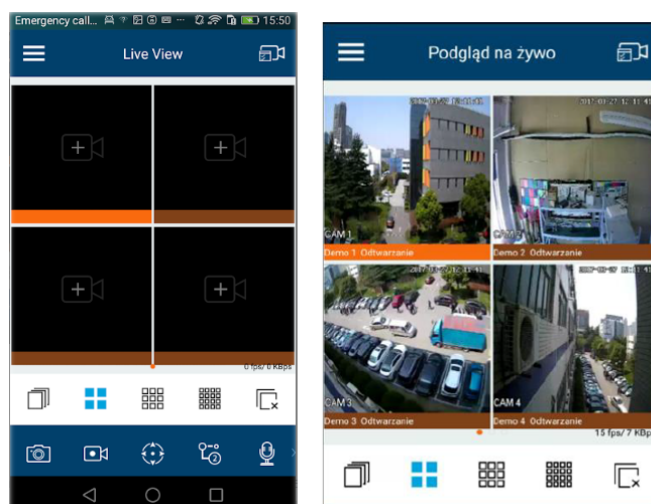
Emergency call... 15:50

Live View

0 fps/ 0 KBps

Podgląd na żywo

2017-03-27 12:11:43

2017-03-27 12:11:43

CAM 1
Demo 1 Odtwarzanie

Demo 2 Odtwarzanie

2017-03-27 12:11:43

2017-03-27 12:11:43

CAM 3
Demo 3 Odtwarzanie

CAM 4
Demo 4 Odtwarzanie

15 fps/ 7 KBps